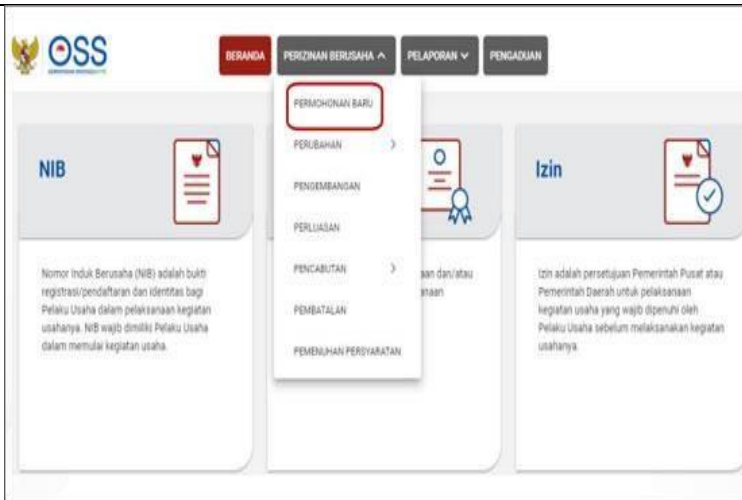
OSS

BERANDA PERIZINAN BERUSAHA PELAPORAN PENGADUAN

PERMOHONAN BARU

PERUBAHAN

PENGEMBANGAN

PERLUASAN

PENCABUTAN

PEMBATALAN

PEMENUHAN PERSYARATAN

NIB

Nomor Induk Berusaha (NIB) adalah bukti registrasi/pendaftaran dan identitas bagi Pelaku Usaha dalam pelaksanaan kegiatan usahanya. NIB wajib dimiliki Pelaku Usaha dalam memulai kegiatan usaha.

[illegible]aan dan/atau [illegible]anaan

Izin

Izin adalah persetujuan Pemerintah Pusat atau Pemerintah Daerah untuk pelaksanaan kegiatan usaha yang wajib dipenuhi oleh Pelaku Usaha sebelum melaksanakan kegiatan usahanya.